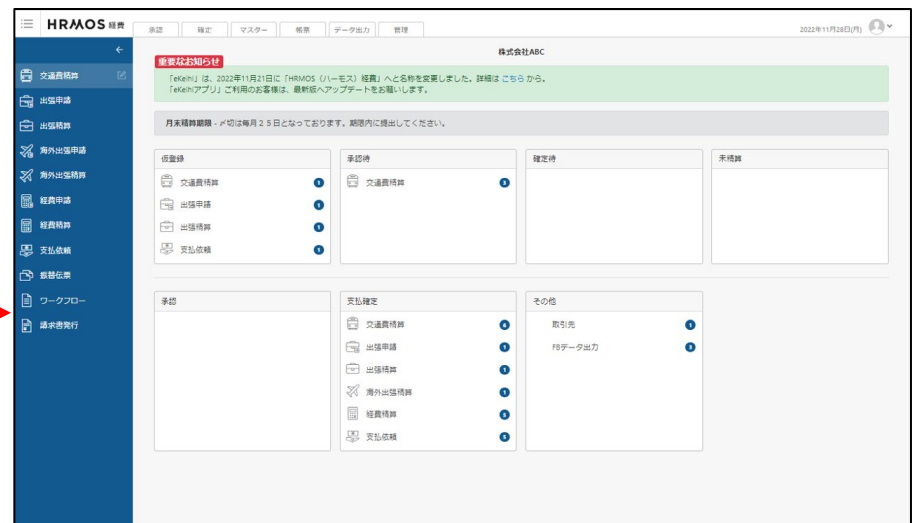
HRMOS 経費

承認 確定 マスター 帳票 データ出力 管理

2022年11月28日(月)

株式会社ABC

交通費精算
出張申請
出張精算
海外出張申請
海外出張精算
経費申請
経費精算
支払依頼
振替伝票
ワークフロー
請求書発行

重要なお知らせ
「eKeihi」は、2022年11月21日に「HRMOS（ハーモス）経費」へと名称を変更しました。詳細は こちら から。
「eKeihiアプリ」ご利用のお客様は、最新版へアップデートをお願いします。

月末精算期限 - 〆切は毎月２５日となっております。期限内に提出してください。

仮登録
交通費精算 1
出張申請 1
出張精算 1
支払依頼 1

承認待
交通費精算 3

確定待

未精算

承認

支払確定
交通費精算 6
出張申請 1
出張精算 1
海外出張精算 1
経費精算 5
支払依頼 5

その他
取引先 1
FBデータ出力 3